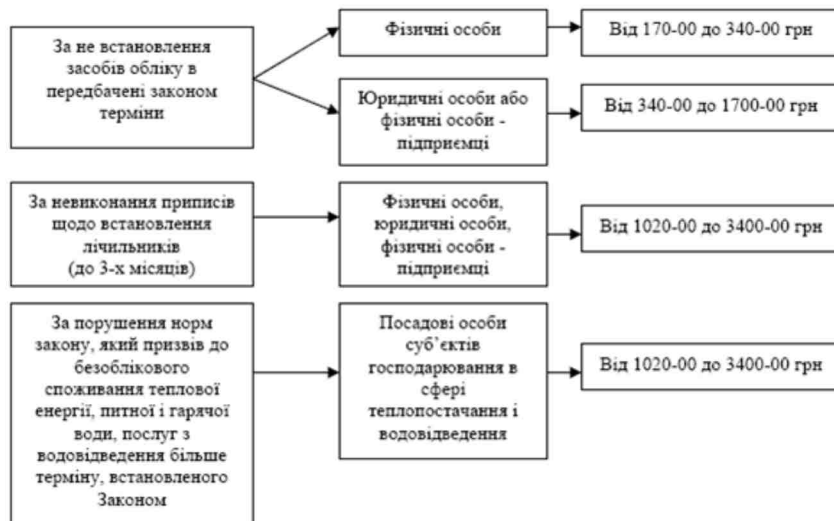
За не встановлення засобів обліку в передбачені законом терміни

Фізичні особи

Від 170-00 до 340-00 грн

Юридичні особи або фізичні особи - підприємці

Від 340-00 до 1700-00 грн

За невиконання приписів щодо встановлення лічильників (до 3-х місяців)

Фізичні особи, юридичні особи, фізичні особи - підприємці

Від 1020-00 до 3400-00 грн

За порушення норм закону, який призвів до безоблікового споживання теплової енергії, питної і гарячої води, послуг з водовідведення більше терміну, встановленого Законом

Посадові особи суб'єктів господарювання в сфері теплопостачання і водовідведення

Від 1020-00 до 3400-00 грн